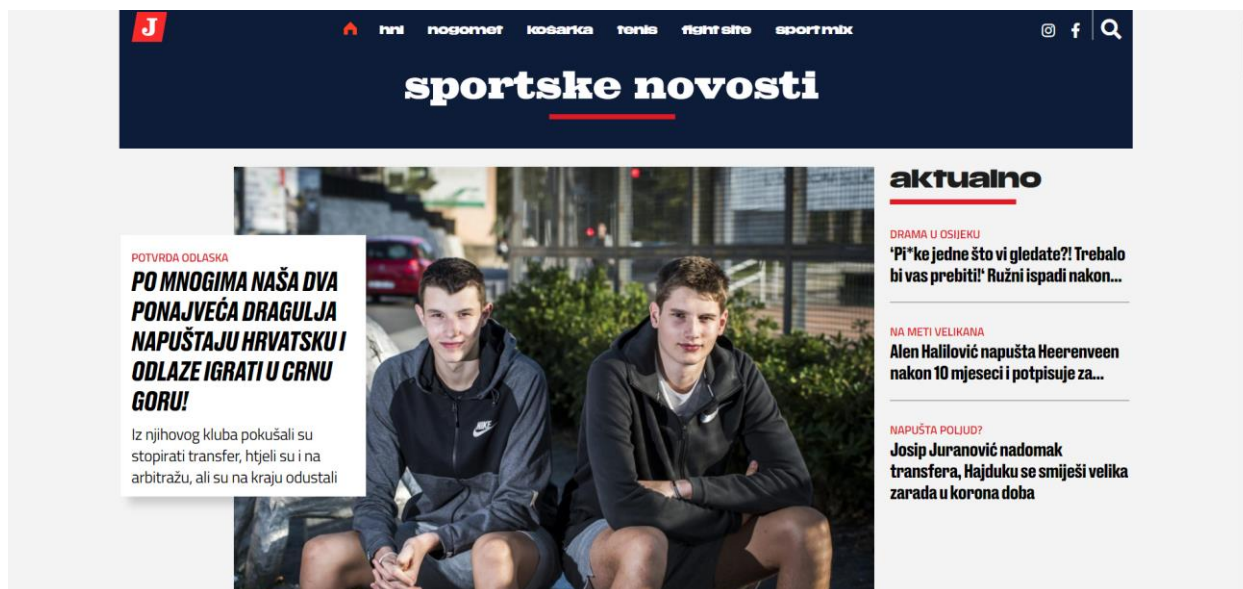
J

hnl nogomet košarka tenis fight site sport mix

sportske novosti

POTVRDA ODLASKA

PO MNOGIMA NAŠA DVA NAJVEĆA DRAGULJA NAPUŠTAJU HRVATSKU I ODLAZE IGRATI U CRNU GORU!

Iz njihovog kluba pokušali su stopirati transfer, htjeli su i na arbitražu, ali su na kraju odustali

aktualno

DRAMA U OSIJEKU

'Pi*ke jedne što vi gledate?! Trebalo bi vas prebiti!' Ružni ispadi nakon...

NA METI VELIKANA

Alen Halilović napušta Heerenveen nakon 10 mjeseci i potpisuje za...

NAPUŠTA POLJUD?

Josip Juranović nadomak transfera, Hajduku se smiješi velika zarada u korona doba